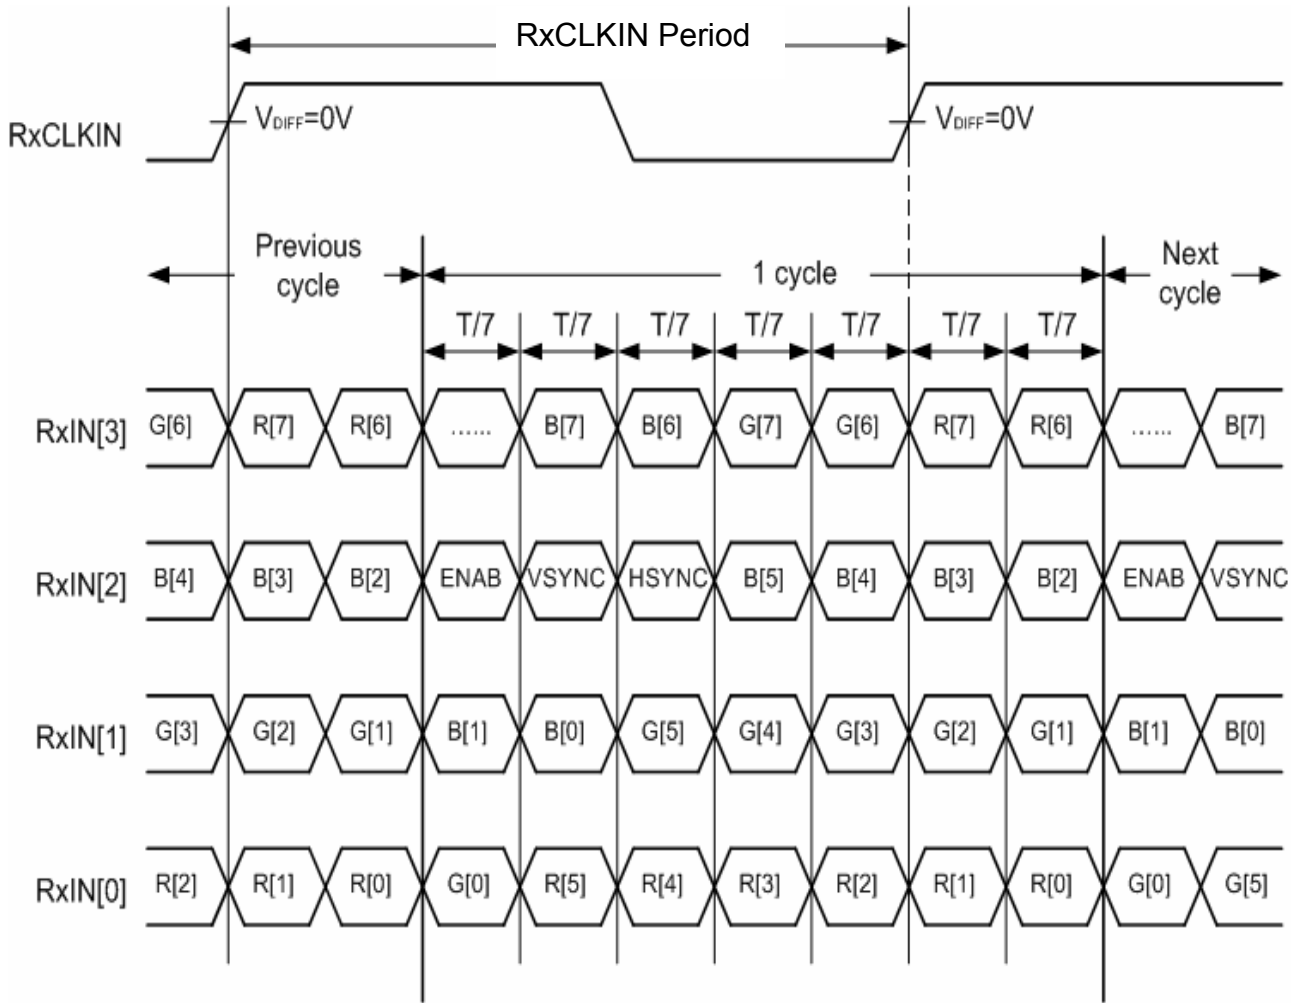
RxCLKIN Period

RxCLKIN

$V_{DIFF}$=0V

$V_{DIFF}$=0V

Previous cycle

1 cycle

Next cycle

T/7 T/7 T/7 T/7 T/7 T/7 T/7

RxIN[3] G[6] R[7] R[6] ...... B[7] B[6] G[7] G[6] R[7] R[6] ...... B[7]

RxIN[2] B[4] B[3] B[2] ENAB VSYNC HSYNC B[5] B[4] B[3] B[2] ENAB VSYNC

RxIN[1] G[3] G[2] G[1] B[1] B[0] G[5] G[4] G[3] G[2] G[1] B[1] B[0]

RxIN[0] R[2] R[1] R[0] G[0] R[5] R[4] R[3] R[2] R[1] R[0] G[0] G[5]